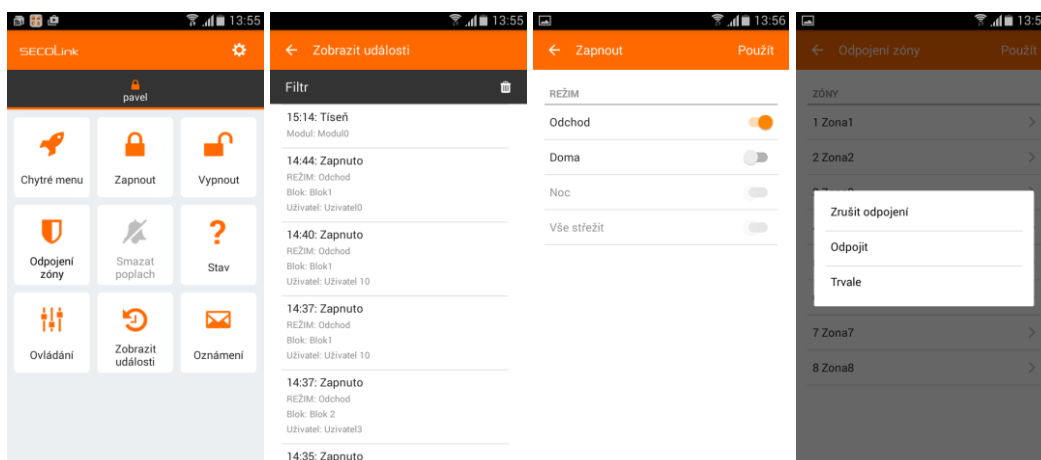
13:55

SECOLink

pavel

Chytré menu

Zapnout

Vypnout

Odpojení zóny

Smazat poplach

Stav

Ovládání

Zobrazit události

Oznámení

13:55

← Zobrazit události

Filtr

15:14: Tíseň
Modul: Modul0

14:44: Zapnuto
REŽIM: Odchod
Blok: Blok1
Uživatel: Uživatel0

14:40: Zapnuto
REŽIM: Odchod
Blok: Blok1
Uživatel: Uživatel 10

14:37: Zapnuto
REŽIM: Odchod
Blok: Blok1
Uživatel: Uživatel 10

14:37: Zapnuto
REŽIM: Odchod
Blok: Blok 2
Uživatel: Uživatel3

14:35: Zapnuto

13:56

← Zapnout

Použít

REŽIM

Odchod

Doma

Noc

Vše střežit

13:55

← Odpojení zóny

Použít

ZÓNY

1 Zona1

2 Zona2

Zrušit odpojení

Odpojit

Trvale

7 Zona7

8 Zona8